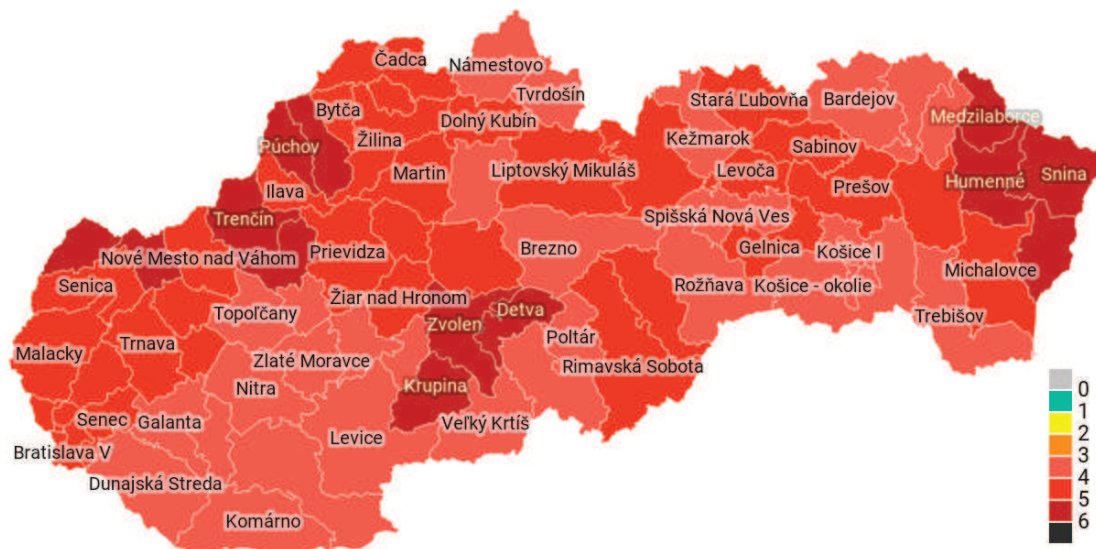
Čadca
Námestovo
Tvrdošín
Bytča
Stará Ľubovňa
Bardejov
Medzilaborce
Púchov
Žilina
Dolný Kubín
Kežmarok
Sabinov
Martin
Liptovský Mikuláš
Levoča
Humenné
Snina
Ilava
Prešov
Trenčín
Spišská Nová Ves
Nové Mesto nad Váhom
Prievidza
Brezno
Gelnica
Košice I
Michalovce
Senica
Rožňava
Košice - okolie
Žiar nad Hronom
Topoľčany
Detva
Zvolen
Poltár
Trebišov
Malacky
Trnava
Zlaté Moravce
Rimavská Sobota
Nitra
Krupina
Senec
Galanta
Veľký Krtíš
Levice
Bratislava V
Dunajská Streda
Komárno
0
1
2
3
4
5
6